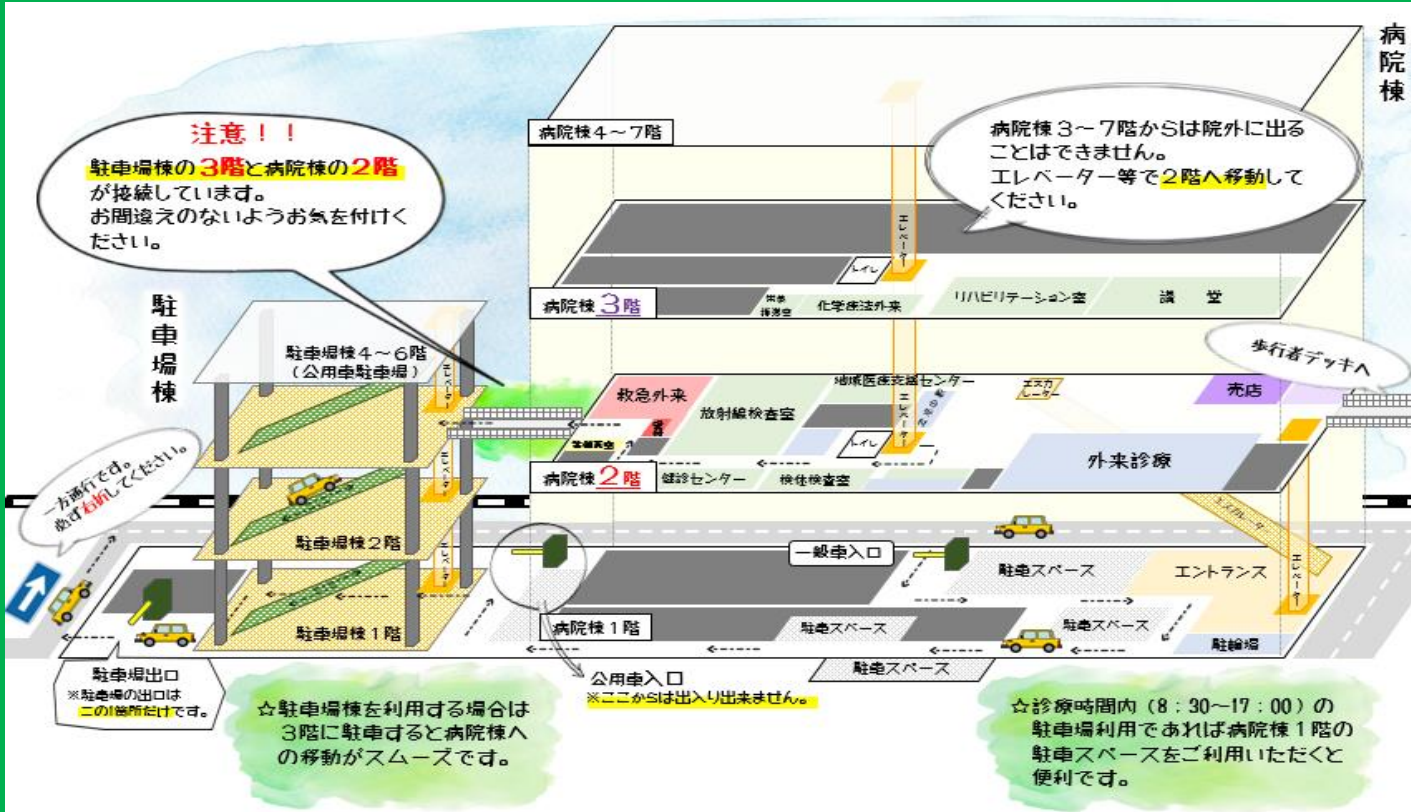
病院棟

注意！！
駐車場棟の3階と病院棟の2階が接続しています。
お間違えのないようお気を付けください。

病院棟4～7階

病院棟3～7階からは院外に出ることはできません。
エレベーター等で2階へ移動してください。

駐車場棟

エレベーター
トイレ

病院棟3階
栄養指導室
化学療法外来
リハビリテーション室
講堂

駐車場棟4～6階
（公用車駐車場）

エレベーター

歩行者デッキへ

救急外来
地域医療支援センター
放射線検査室
エスカレーター
売店
エレベーター
中央処置室
トイレ
外来診療

一方通行です。
必ず右折してください。

病院棟2階
健診センター
検体検査室

エスカレーター

駐車場棟2階

エレベーター

一般車入口
駐車スペース
エントランス

エレベーター

駐車場棟1階
病院棟1階
駐車スペース
駐車スペース
駐輪場
駐車スペース

駐車場出口
※駐車場の出口はこの1箇所だけです。

公用車入口
※ここからは出入り出来ません。

☆駐車場棟を利用する場合は3階に駐車すると病院棟への移動がスムーズです。

☆診療時間内（8：30～17：00）の駐車場利用であれば病院棟1階の駐車スペースをご利用いただくと便利です。